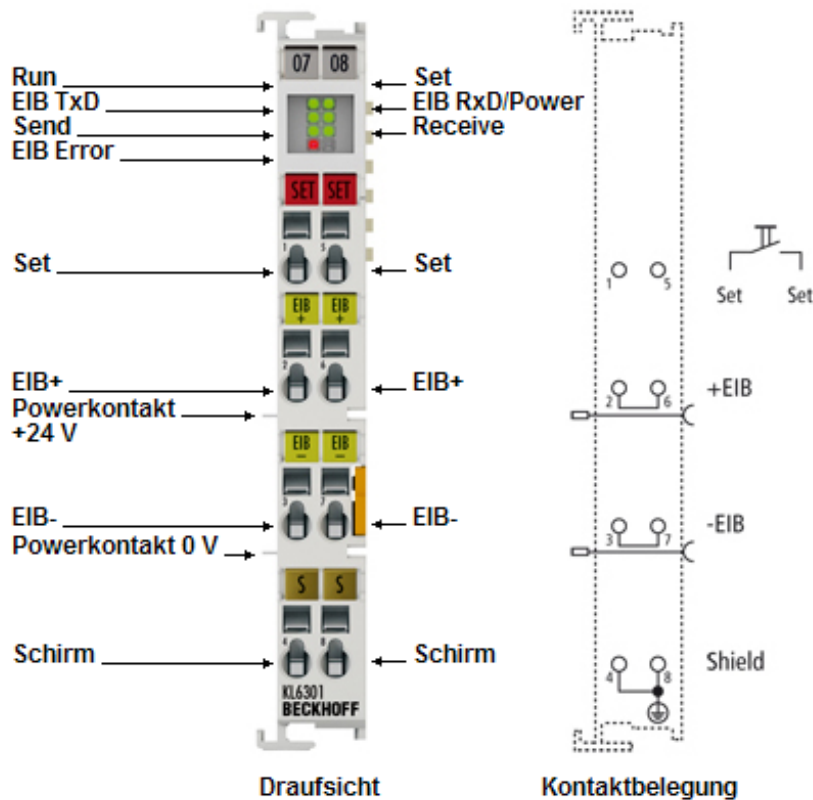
Run
EIB TxD
Send
EIB Error

07 08

Set
EIB RxD/Power
Receive

SET SET

Set
Set

EIB + EIB +

EIB+
Powerkontakt +24 V
EIB+

EIB − EIB −

EIB-
Powerkontakt 0 V
EIB-

S S

Schirm
Schirm

KL6301
BECKHOFF

1 5
Set Set

2 6
+EIB

3 7
-EIB

4 8
Shield

Draufsicht
Kontaktbelegung